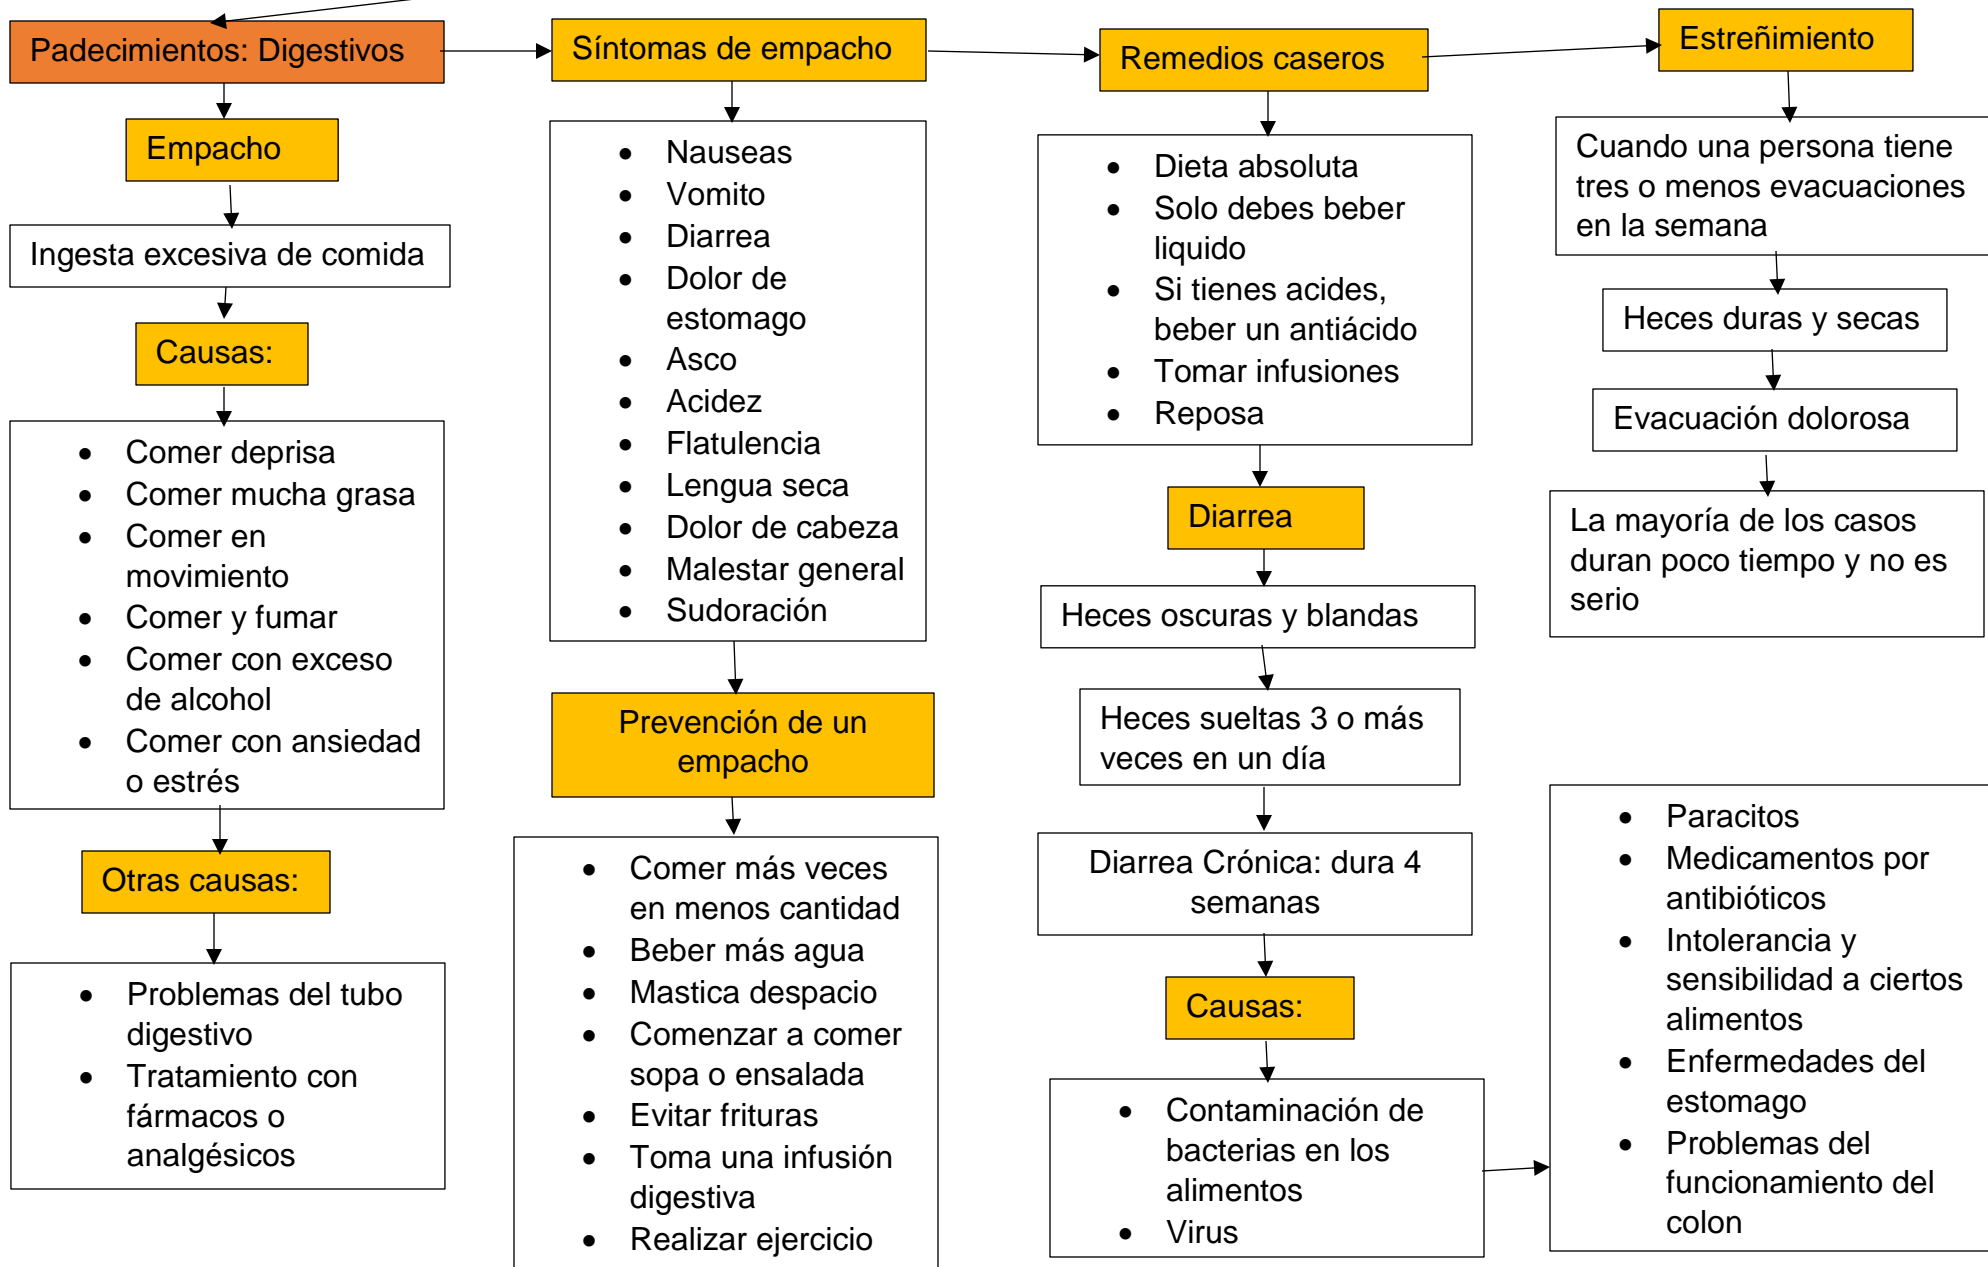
Padecimientos: Digestivos

Empacho

Ingesta excesiva de comida

Causas:

- Comer deprisa
- Comer mucha grasa
- Comer en movimiento
- Comer y fumar
- Comer con exceso de alcohol
- Comer con ansiedad o estrés

Otras causas:

- Problemas del tubo digestivo
- Tratamiento con fármacos o analgésicos

Síntomas de empacho

- Nauseas
- Vomito
- Diarrea
- Dolor de estomago
- Asco
- Acidez
- Flatulencia
- Lengua seca
- Dolor de cabeza
- Malestar general
- Sudoración

Prevención de un empacho

- Comer más veces en menos cantidad
- Beber más agua
- Mastica despacio
- Comenzar a comer sopa o ensalada
- Evitar frituras
- Toma una infusión digestiva
- Realizar ejercicio

Remedios caseros

- Dieta absoluta
- Solo debes beber liquido
- Si tienes acides, beber un antiácido
- Tomar infusiones
- Reposa

Diarrea

Heces oscuras y blandas

Heces sueltas 3 o más veces en un día

Diarrea Crónica: dura 4 semanas

Causas:

- Contaminación de bacterias en los alimentos
- Virus

Estreñimiento

Cuando una persona tiene tres o menos evacuaciones en la semana

Heces duras y secas

Evacuación dolorosa

La mayoría de los casos duran poco tiempo y no es serio

- Paracitos
- Medicamentos por antibióticos
- Intolerancia y sensibilidad a ciertos alimentos
- Enfermedades del estomago
- Problemas del funcionamiento del colon